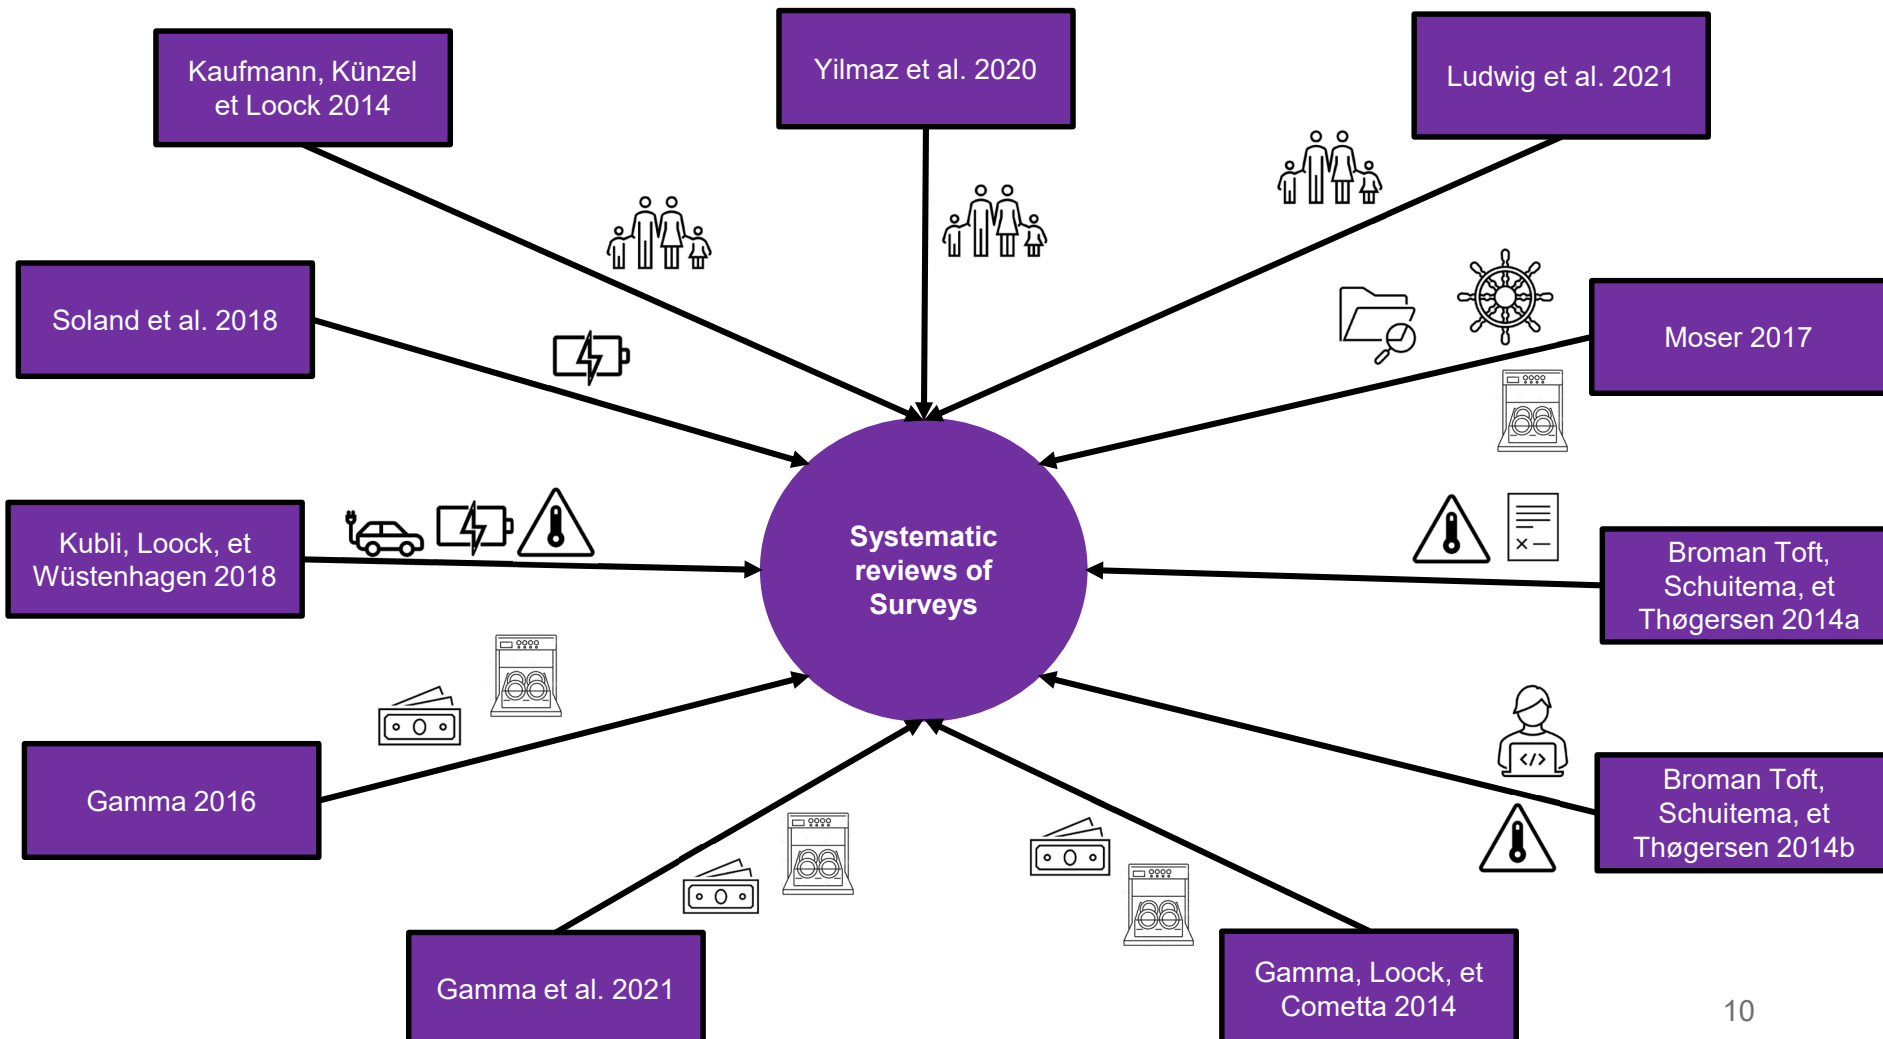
Kaufmann, Künzel et Loock 2014

Yilmaz et al. 2020

Ludwig et al. 2021

Soland et al. 2018

Moser 2017

Kubli, Loock, et Wüstenhagen 2018

Systematic reviews of Surveys

Broman Toft, Schuitema, et Thøgersen 2014a

Gamma 2016

Broman Toft, Schuitema, et Thøgersen 2014b

Gamma et al. 2021

Gamma, Loock, et Cometta 2014

10